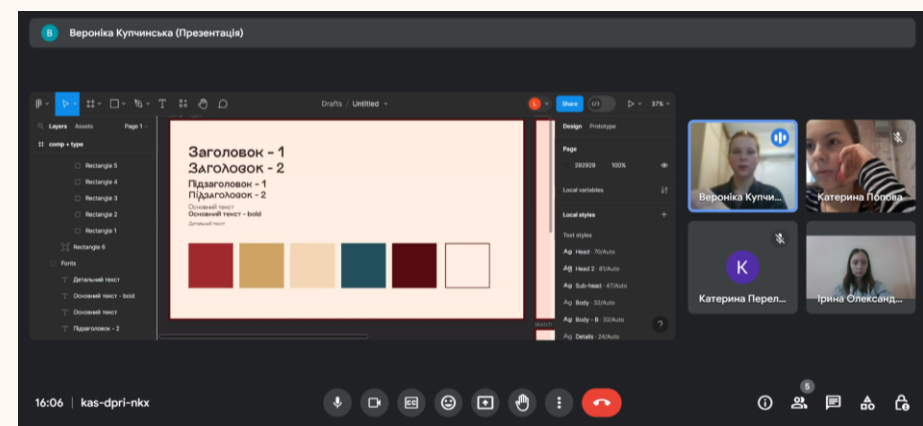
В Вероніка Купчинська (Презентація)

Drafts / Untitled

Share

37%

Layers Assets Page 1

comp + type

Rectangle 5
Rectangle 4
Rectangle 3
Rectangle 2
Rectangle 1
Rectangle 6
Fonts
Детальний текст
Основний текст - bold
Основний текст
Підзаголовок - 2

Заголовок - 1
Заголовок - 2
Підзаголовок - 1
Підзаголовок - 2
Основний текст
Основний текст - bold
Детальний текст

Design Prototype

Page

292929 100%

Local variables

Local styles

Text styles

Ag Head - 70/Auto
Ag Head 2 - 61/Auto
Ag Sub-head - 47/Auto
Ag Body - 32/Auto
Ag Body - B - 32/Auto
Ag Details - 24/Auto

Вероніка Купчи...
Катерина Попова
K
Катерина Перел...
Ірина Олександ...

16:06 | kas-dpri-nkx

5